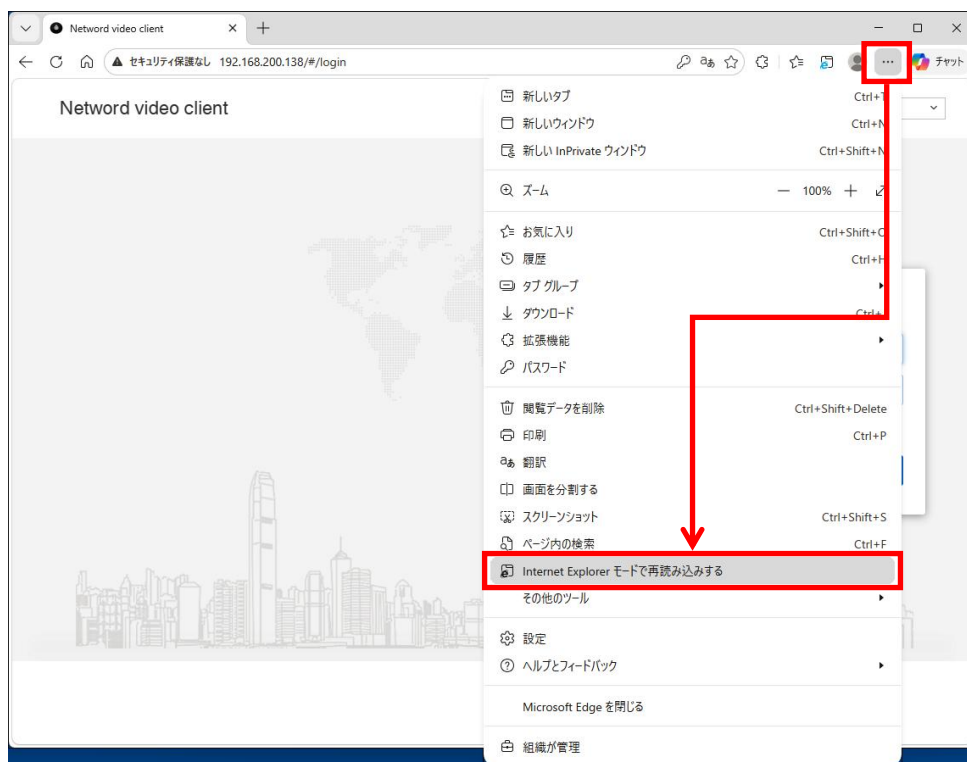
Netword video client

セキュリティ保護なし 192.168.200.138/#/login

チャット

Netword video client

新しいタブ Ctrl+T
新しいウィンドウ Ctrl+N
新しい InPrivate ウィンドウ Ctrl+Shift+N
ズーム — 100% +
お気に入り Ctrl+Shift+O
履歴 Ctrl+H
タブ グループ
ダウンロード Ctrl+J
拡張機能
パスワード
閲覧データを削除 Ctrl+Shift+Delete
印刷 Ctrl+P
翻訳
画面を分割する
スクリーンショット Ctrl+Shift+S
ページ内の検索 Ctrl+F
Internet Explorer モードで再読み込みする
その他のツール
設定
ヘルプとフィードバック
Microsoft Edge を閉じる
組織が管理